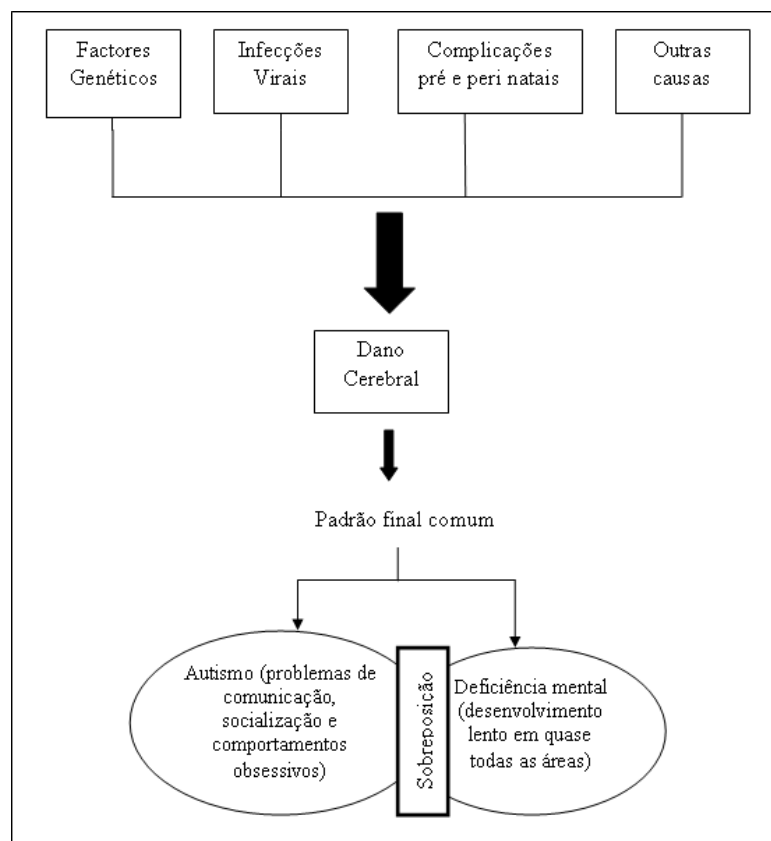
Factores Genéticos

Infecções Virais

Complicações pré e peri natais

Outras causas

Dano Cerebral

Padrão final comum

Autismo (problemas de comunicação, socialização e comportamentos obsessivos)

Sobreposição

Deficiência mental (desenvolvimento lento em quase todas as áreas)